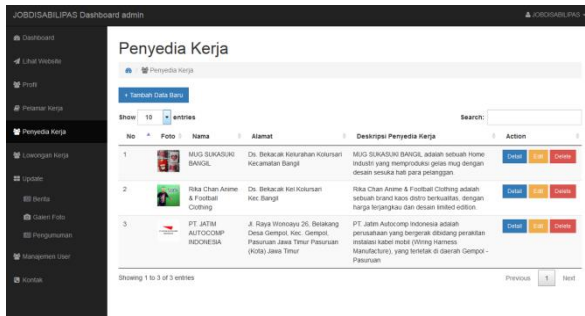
JOBDISABILIPAS Dashboard admin

JOBDISABILIPAS

Dashboard

Lihat Website

Profil

Pelamar Kerja

Penyedia Kerja

Lowongan Kerja

Update

Berita

Galeri Foto

Pengumuman

Manajemen User

Kontak

Penyedia Kerja

Penyedia Kerja

+ Tambah Data Baru

Show 10 entries

Search:

| No | Foto | Nama | Alamat | Deskripsi Penyedia Kerja | Action |
|---|---|---|---|---|---|
| 1 | | MUG SUKASUKI BANGIL | Ds. Bekacak Kelurahan Kolursari Kecamatan Bangil | MUG SUKASUKI BANGIL adalah sebuah Home Industri yang memproduksi gelas mug dengan desain sesuka hati para pelanggan. | Detail Edit Delete |
| 2 | | Rika Chan Anime & Football Clothing | Ds. Bekacak Kel Kolursari Kec.Bangil | Rika Chan Anime & Football Clothing adalah sebuah brand kaos distro berkualitas, dengan harga terjangkau dan desain limited edition. | Detail Edit Delete |
| 3 | | PT. JATIM AUTOCOMP INDONESIA | Jl. Raya Wonoayu 26, Belakang Desa Gempol, Kec. Gempol, Pasuruan Jawa Timur Pasuruan (Kota) Jawa Timur | PT. Jatim Autocomp Indonesia adalah perusahaan yang bergerak dibidang perakitan instalasi kabel mobil (Wiring Harness Manufacture), yang terletak di daerah Gempol - Pasuruan | Detail Edit Delete |

Showing 1 to 3 of 3 entries

Previous 1 Next